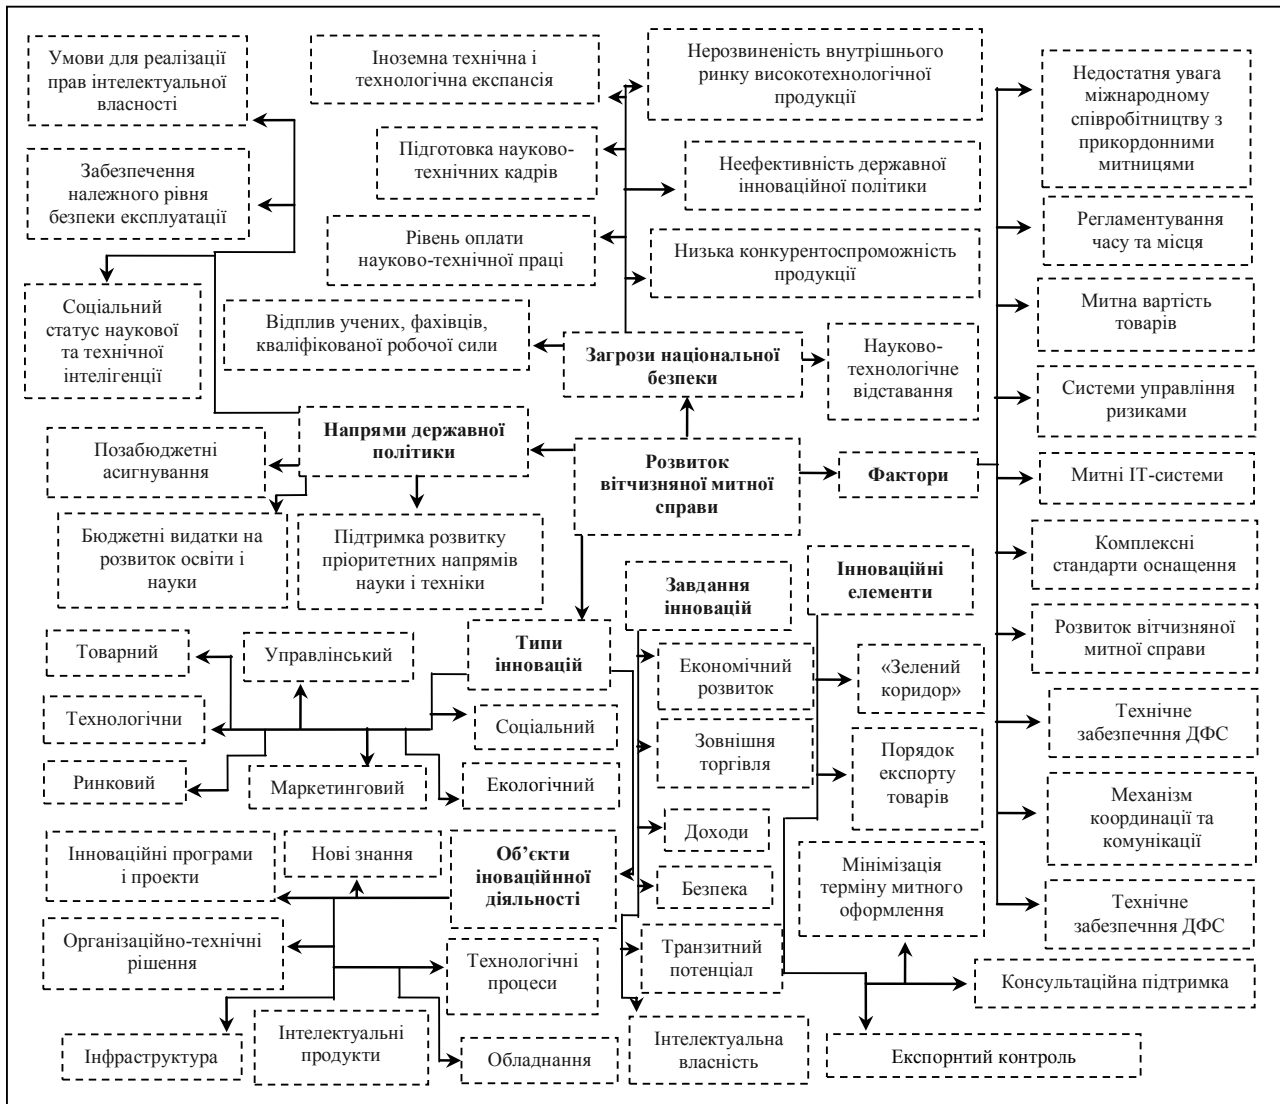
Умови для реалізації прав інтелектуальної власності

Іноземна технічна і технологічна експансія

Нерозвиненість внутрішнього ринку високотехнологічної продукції

Недостатня увага міжнародному співробітництву з прикордонними митницями

Забезпечення належного рівня безпеки експлуатації

Підготовка науково-технічних кадрів

Неефективність державної інноваційної політики

Регламентування часу та місця

Рівень оплати науково-технічної праці

Низька конкурентоспроможність продукції

Соціальний статус наукової та технічної інтелігенції

Митна вартість товарів

Відплив учених, фахівців, кваліфікованої робочої сили

Загрози національної безпеки

Науково-технологічне відставання

Системи управління ризиками

Напрями державної політики

Позабюджетні асигнування

Розвиток вітчизняної митної справи

Фактори

Митні IT-системи

Бюджетні видатки на розвиток освіти і науки

Підтримка розвитку пріоритетних напрямів науки і техніки

Комплексні стандарти оснащення

Завдання інновацій

Інноваційні елементи

Розвиток вітчизняної митної справи

Товарний

Управлінський

Типи інновацій

Економічний розвиток

«Зелений коридор»

Технологічни

Соціальний

Технічне забезпечення ДФС

Зовнішня торгівля

Порядок експорту товарів

Ринковий

Маркетинговий

Екологічний

Механізм координації та комунікації

Доходи

Інноваційні програми і проекти

Нові знання

Об'єкти інноваційної діяльності

Мінімізація терміну митного оформлення

Безпека

Технічне забезпечення ДФС

Організаційно-технічні рішення

Транзитний потенціал

Технологічні процеси

Консультаційна підтримка

Інфраструктура

Інтелектуальні продукти

Обладнання

Інтелектуальна власність

Експортний контроль